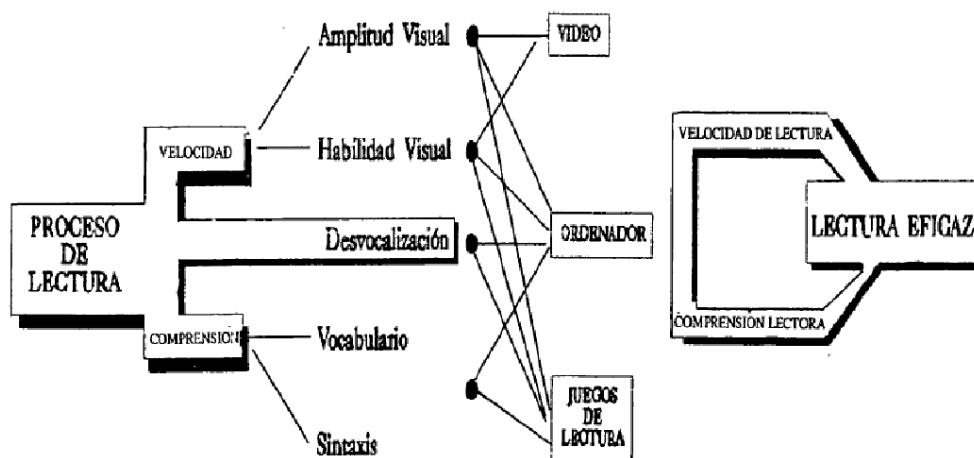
PROCESO DE LECTURA

VELOCIDAD

COMPRENSION

Amplitud Visual

Habilidad Visual

Desvocalización

Vocabulario

Sintaxis

VIDEO

ORDENADOR

JUEGOS DE LECTURA

VELOCIDAD DE LECTURA

COMPRENSION LECTORA

LECTURA EFICAZ